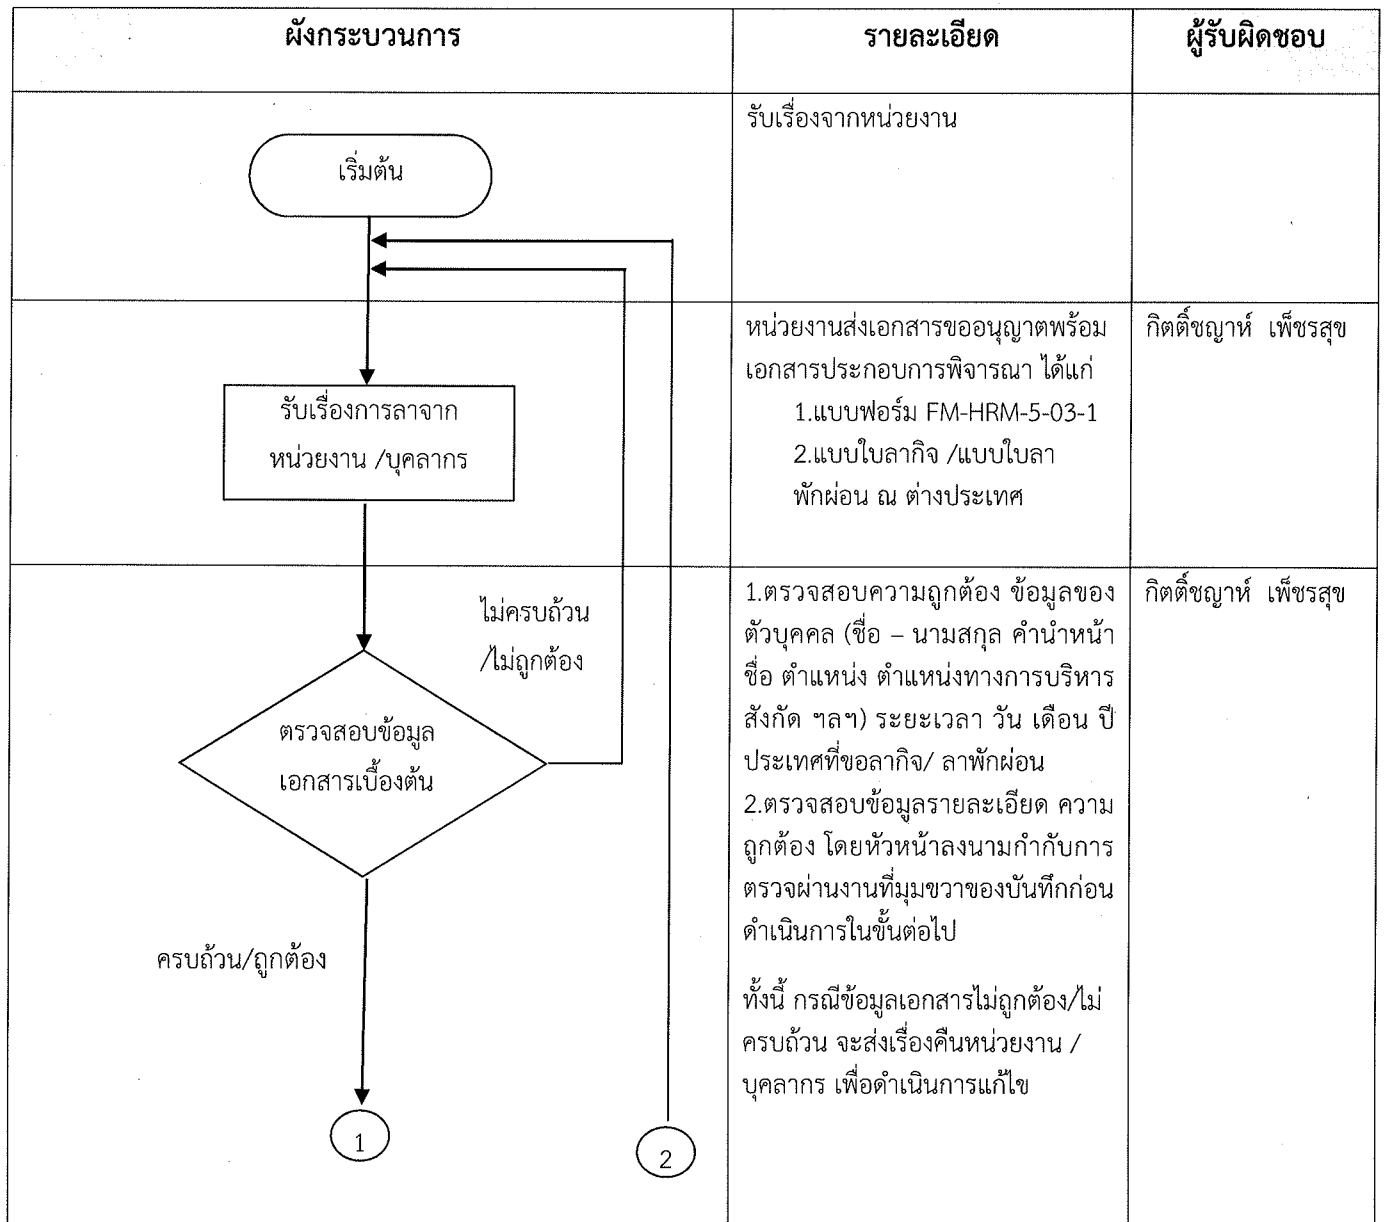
| ผังกระบวนการ | รายละเอียด | ผู้รับผิดชอบ |
|---|---|---|
| เริ่มต้น | รับเรื่องจากหน่วยงาน | |
| รับเรื่องการลาจาก หน่วยงาน /บุคลากร | หน่วยงานส่งเอกสารขออนุญาตพร้อมเอกสารประกอบการพิจารณา ได้แก่ 1.แบบฟอร์ม FM-HRM-5-03-1 2.แบบใบลากิจ /แบบใบลาพักผ่อน ณ ต่างประเทศ | กิตติ์ชญาห์ เพ็ชรสุข |
| ไม่ครบถ้วน /ไม่ถูกต้อง ตรวจสอบข้อมูล เอกสารเบื้องต้น ครบถ้วน/ถูกต้อง 1 2 | 1.ตรวจสอบความถูกต้อง ข้อมูลของตัวบุคคล (ชื่อ – นามสกุล คำนำหน้าชื่อ ตำแหน่ง ตำแหน่งทางการบริหาร สังกัด ฯลฯ) ระยะเวลา วัน เดือน ปี ประเทศที่ขอลากิจ/ ลาพักผ่อน 2.ตรวจสอบข้อมูลรายละเอียด ความถูกต้อง โดยหัวหน้าลงนามกำกับการตรวจผ่านงานที่มุมขวาของบันทึกก่อนดำเนินการในขั้นต่อไป<br><br>ทั้งนี้ กรณีข้อมูลเอกสารไม่ถูกต้อง/ไม่ครบถ้วน จะส่งเรื่องคืนหน่วยงาน / บุคลากร เพื่อดำเนินการแก้ไข | กิตติ์ชญาห์ เพ็ชรสุข |